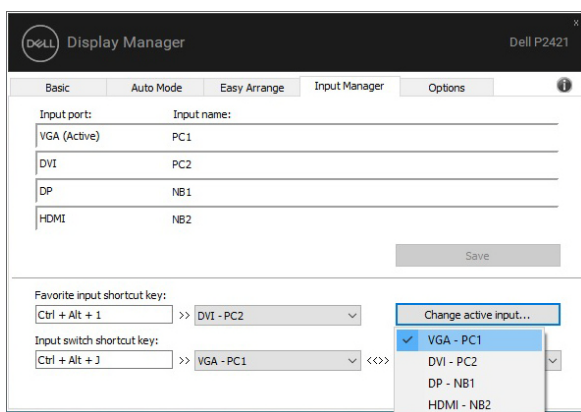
DELL Display Manager Dell P2421

×

Basic | Auto Mode | Easy Arrange | Input Manager | Options

Input port: Input name:

| | |
|---|---|
| VGA (Active) | PC1 |
| DVI | PC2 |
| DP | NB1 |
| HDMI | NB2 |

Save

Favorite input shortcut key:

Ctrl + Alt + 1 >> DVI - PC2

Change active input...

Input switch shortcut key:

Ctrl + Alt + J >> VGA - PC1 <<>>

VGA - PC1
DVI - PC2
DP - NB1
HDMI - NB2